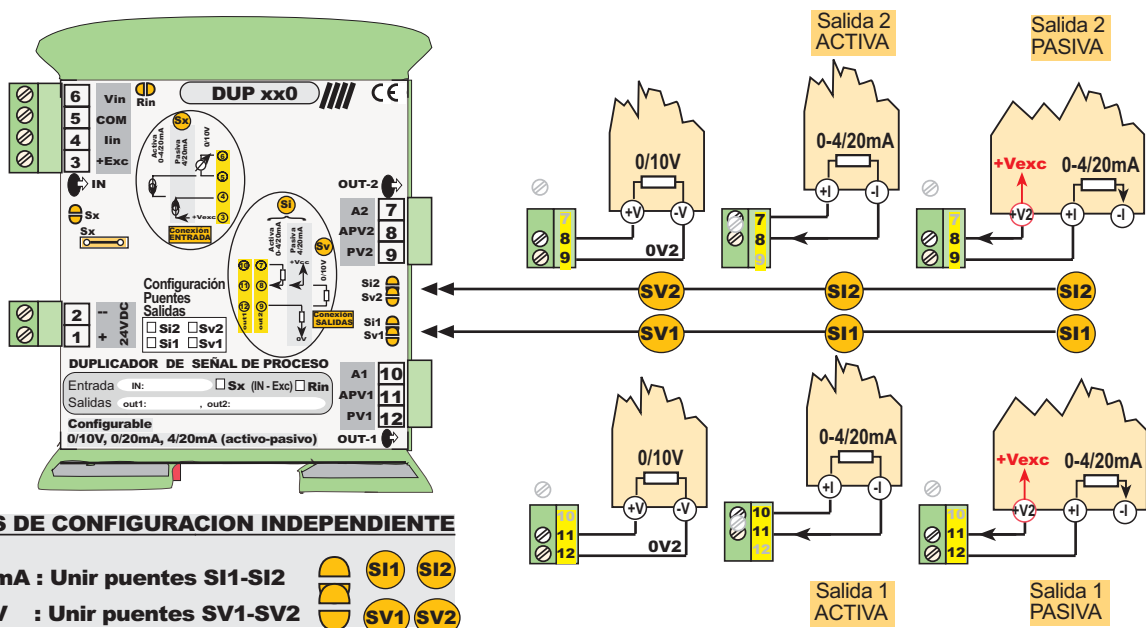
Salida 2 ACTIVA

Salida 2 PASIVA

6 Vin
5 COM
4 Iin
3 +Exc

Rin

DUP xx0

IN

Sx

Sx

Activa 0-4/20mA
Pasiva 4/20mA
0/10V

+Vexc

Conexión ENTRADA

OUT-2

A2 7
APV2 8
PV2 9

Si

Sv

Activa 0-4/20mA
Pasiva 4/20mA
+Vcc
out2
out1
0V

Conexión SALIDAS

Si2
Sv2

Si1
Sv1

Configuración Puentes Salidas

Si2 Sv2
Si1 Sv1

2 --
1 +
24VDC

DUPLICADOR DE SEÑAL DE PROCESO

Entrada IN: Sx (IN - Exc) Rin
Salidas out1: , out2:

A1 10
APV1 11
PV1 12

Configurable
0/10V, 0/20mA, 4/20mA (activo-pasivo)

OUT-1

0/10V
+V -V
7
8
9
0V2

0-4/20mA
+I -I
7
8
9

+Vexc 0-4/20mA
+V2 +I -I
7
8
9

SV2 SI2 SI2
SV1 SI1 SI1

0/10V
+V -V
10
11
12
0V2

0-4/20mA
+I -I
10
11
12

+Vexc 0-4/20mA
+V2 +I -I
10
11
12

Salida 1 ACTIVA

Salida 1 PASIVA

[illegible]S DE CONFIGURACION INDEPENDIENTE

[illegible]mA : Unir puentes SI1-SI2 SI1 SI2

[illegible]V : Unir puentes SV1-SV2 SV1 SV2